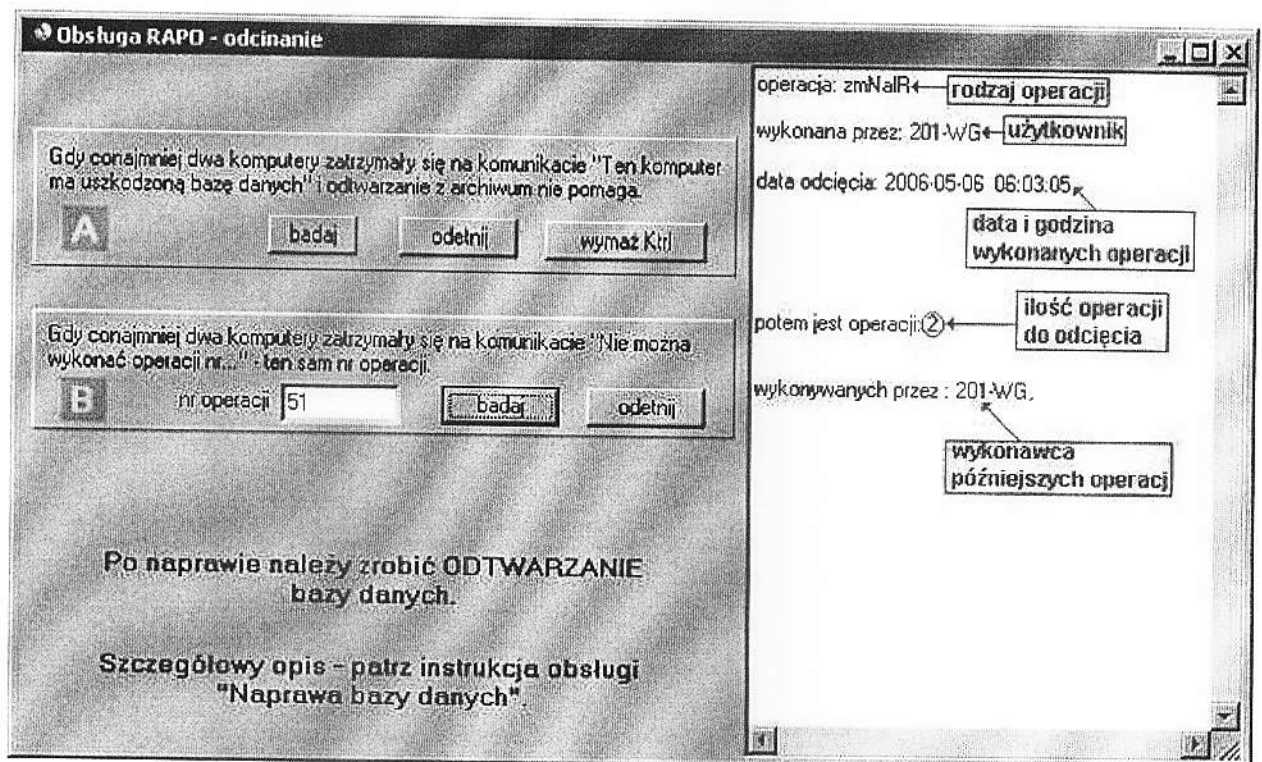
Obsługa RAPO - odcinanie

Gdy conajmniej dwa komputery zatrzymały się na komunikacie "Ten komputer ma uszkodzoną bazę danych" i odtwarzanie z archiwum nie pomaga.

A

badaj

odetnij

wymaż Ktrl

Gdy conajmniej dwa komputery zatrzymały się na komunikacie "Nie można wykonać operacji nr..." - ten sam nr operacji.

B

nr operacji 51

badaj

odetnij

Po naprawie należy zrobić ODTWARZANIE bazy danych.

Szczegółowy opis - patrz instrukcja obsługi "Naprawa bazy danych".

operacja: zmNalR

rodzaj operacji

wykonana przez: 201-WG

użytkownik

data odcięcia: 2006-05-06 06:03:05

data i godzina wykonanych operacji

potem jest operacji: 2

ilość operacji do odcięcia

wykonywanych przez : 201-WG,

wykonawca późniejszych operacj